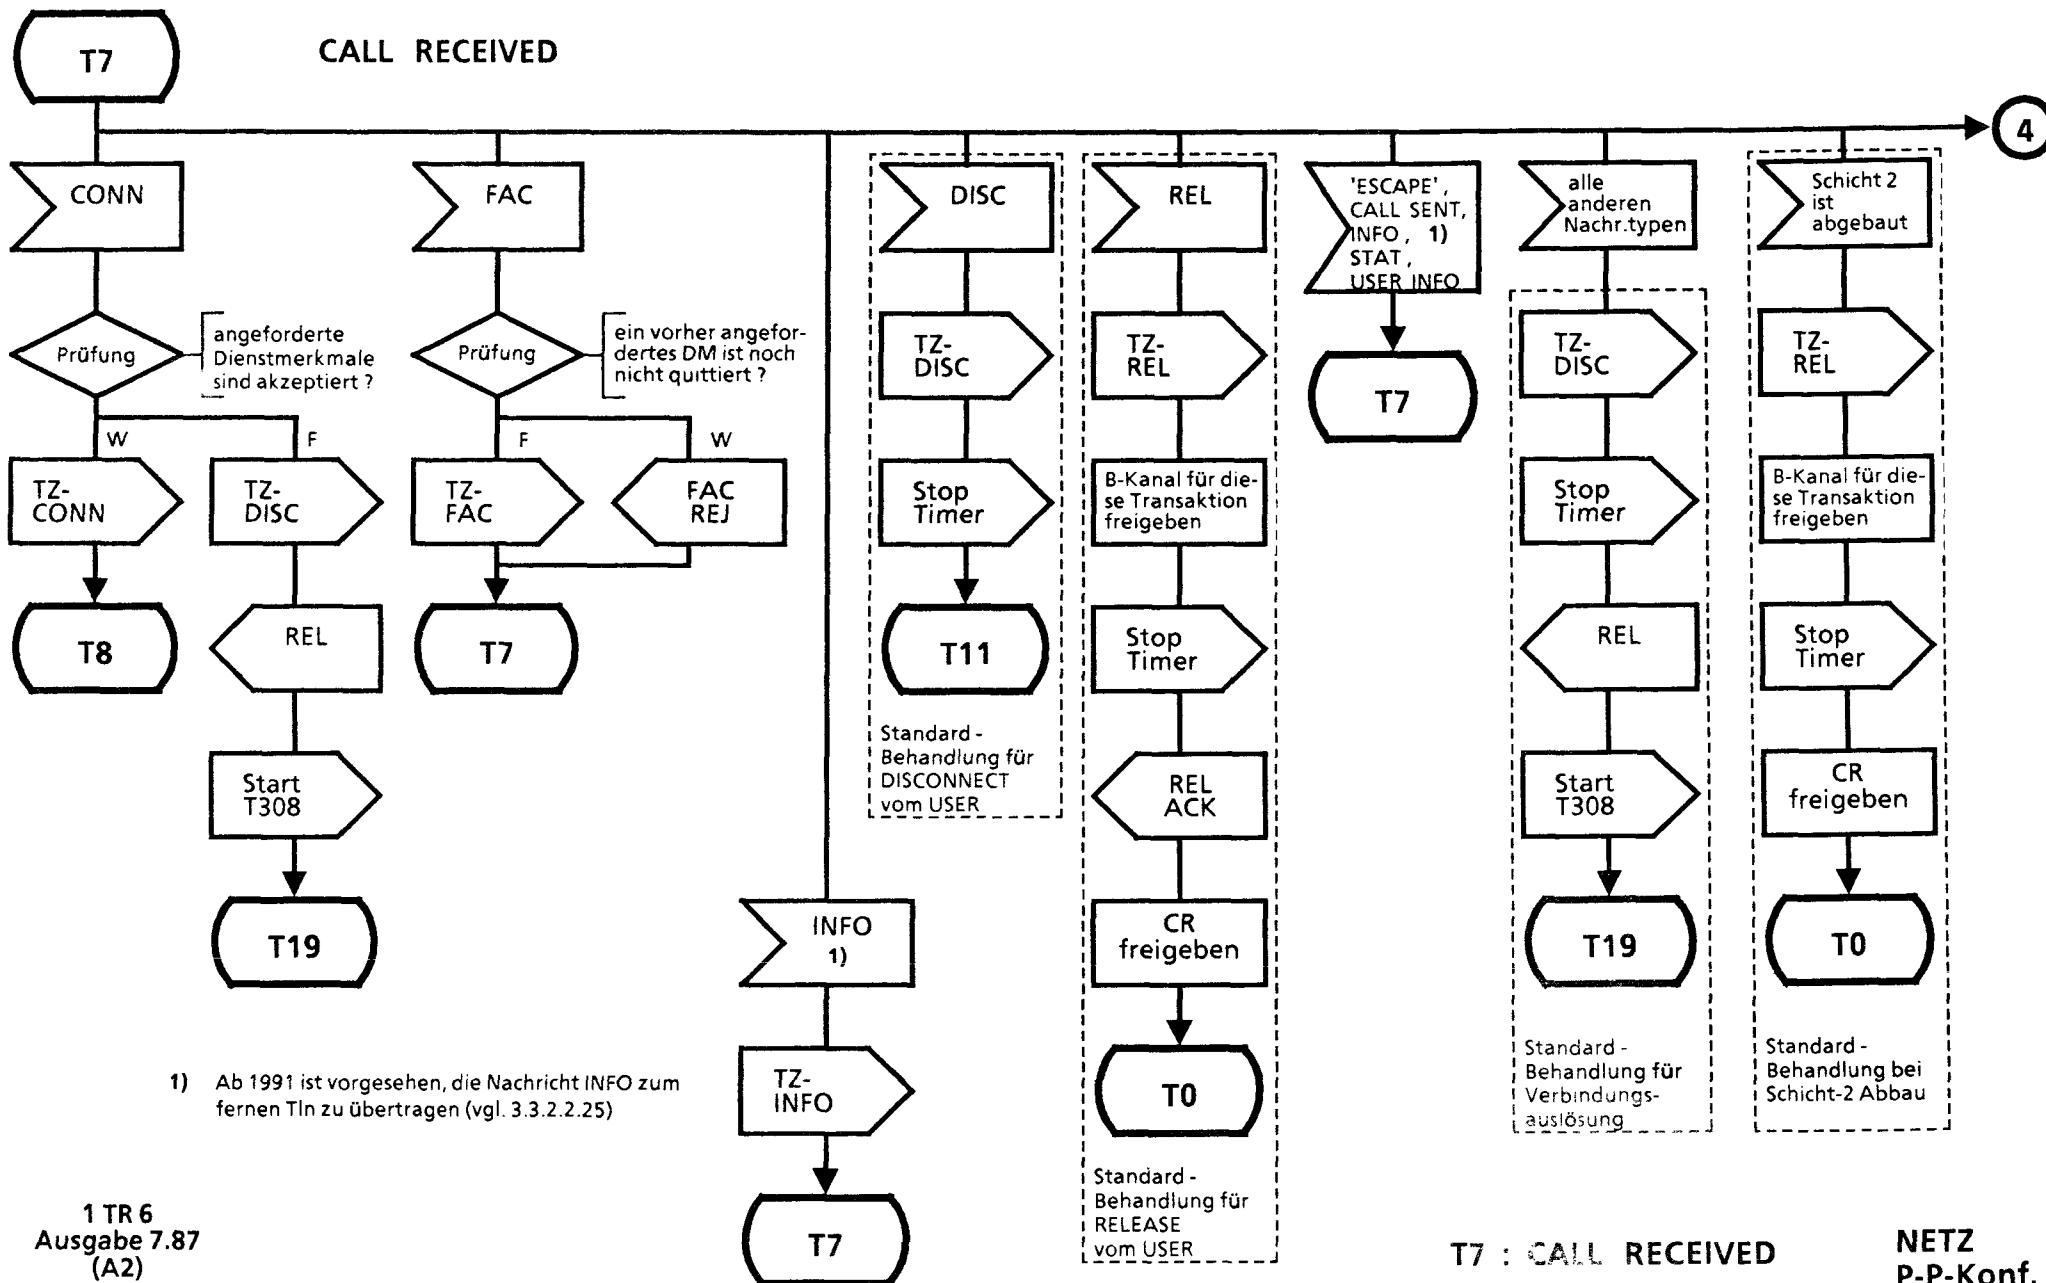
T7

CALL RECEIVED

4

CONN

Prüfung

angeforderte Dienstmerkmale sind akzeptiert ?

W

F

TZ-CONN

TZ-DISC

T8

REL

Start T308

T19

FAC

Prüfung

ein vorher angefordertes DM ist noch nicht quittiert ?

F

W

TZ-FAC

FAC REJ

T7

INFO 1)

TZ-INFO

T7

DISC

TZ-DISC

Stop Timer

T11

Standard - Behandlung für DISCONNECT vom USER

REL

TZ-REL

B-Kanal für diese Transaktion freigeben

Stop Timer

REL ACK

CR freigeben

T0

Standard - Behandlung für RELEASE vom USER

'ESCAPE', CALL SENT, INFO, 1) STAT, USER INFO

T7

alle anderen Nachr.typen

TZ-DISC

Stop Timer

REL

Start T308

T19

Standard - Behandlung für Verbindungsauslösung

Schicht 2 ist abgebaut

TZ-REL

B-Kanal für diese Transaktion freigeben

Stop Timer

CR freigeben

T0

Standard - Behandlung bei Schicht-2 Abbau

1) Ab 1991 ist vorgesehen, die Nachricht INFO zum fernen Tln zu übertragen (vgl. 3.3.2.2.25)

1 TR 6
Ausgabe 7.87
(A2)

T7 : CALL RECEIVED

NETZ
P-P-Konf.